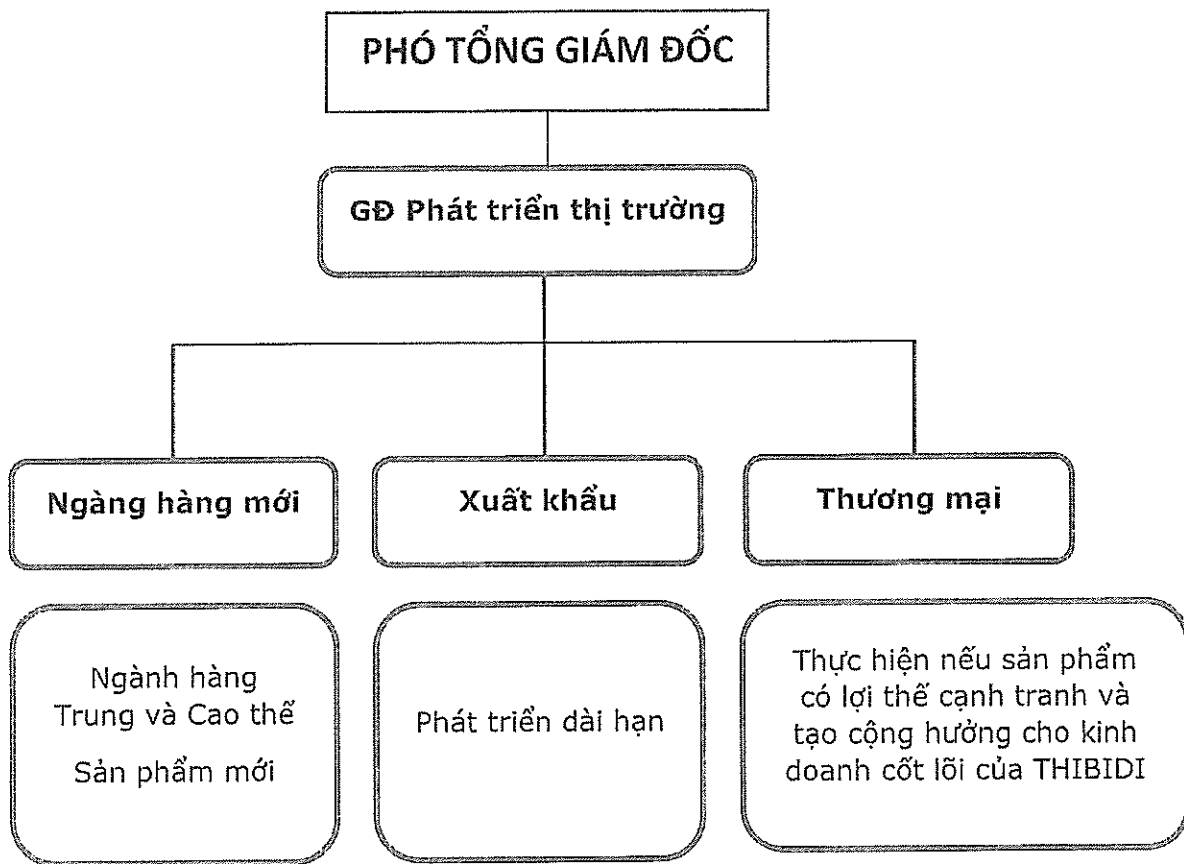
PHÓ TỔNG GIÁM ĐỐC

GĐ Phát triển thị trường

Ngàng hàng mới

Xuất khẩu

Thương mại

Ngành hàng Trung và Cao thế

Sản phẩm mới

Phát triển dài hạn

Thực hiện nếu sản phẩm có lợi thế cạnh tranh và tạo cộng hưởng cho kinh doanh cốt lõi của THIBIDI